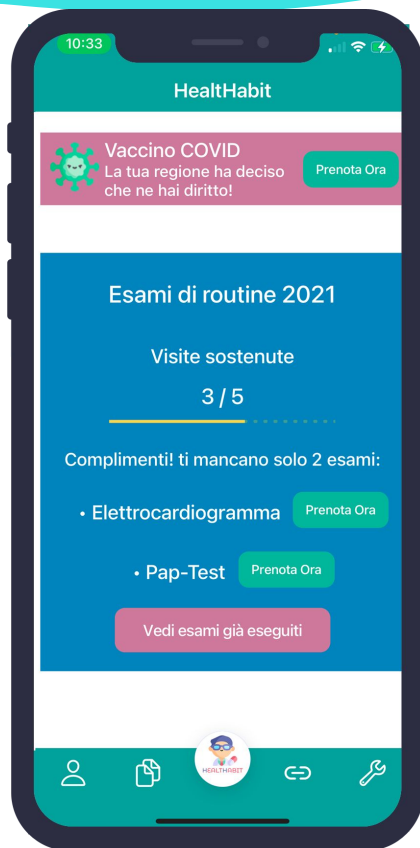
10:33

HealthHabit

Vaccino COVID
La tua regione ha deciso che ne hai diritto!

Prenota Ora

Esami di routine 2021

Visite sostenute

3 / 5

Complimenti! ti mancano solo 2 esami:

• Elettrocardiogramma Prenota Ora

• Pap-Test Prenota Ora

Vedi esami già eseguiti

HEALTHABIT